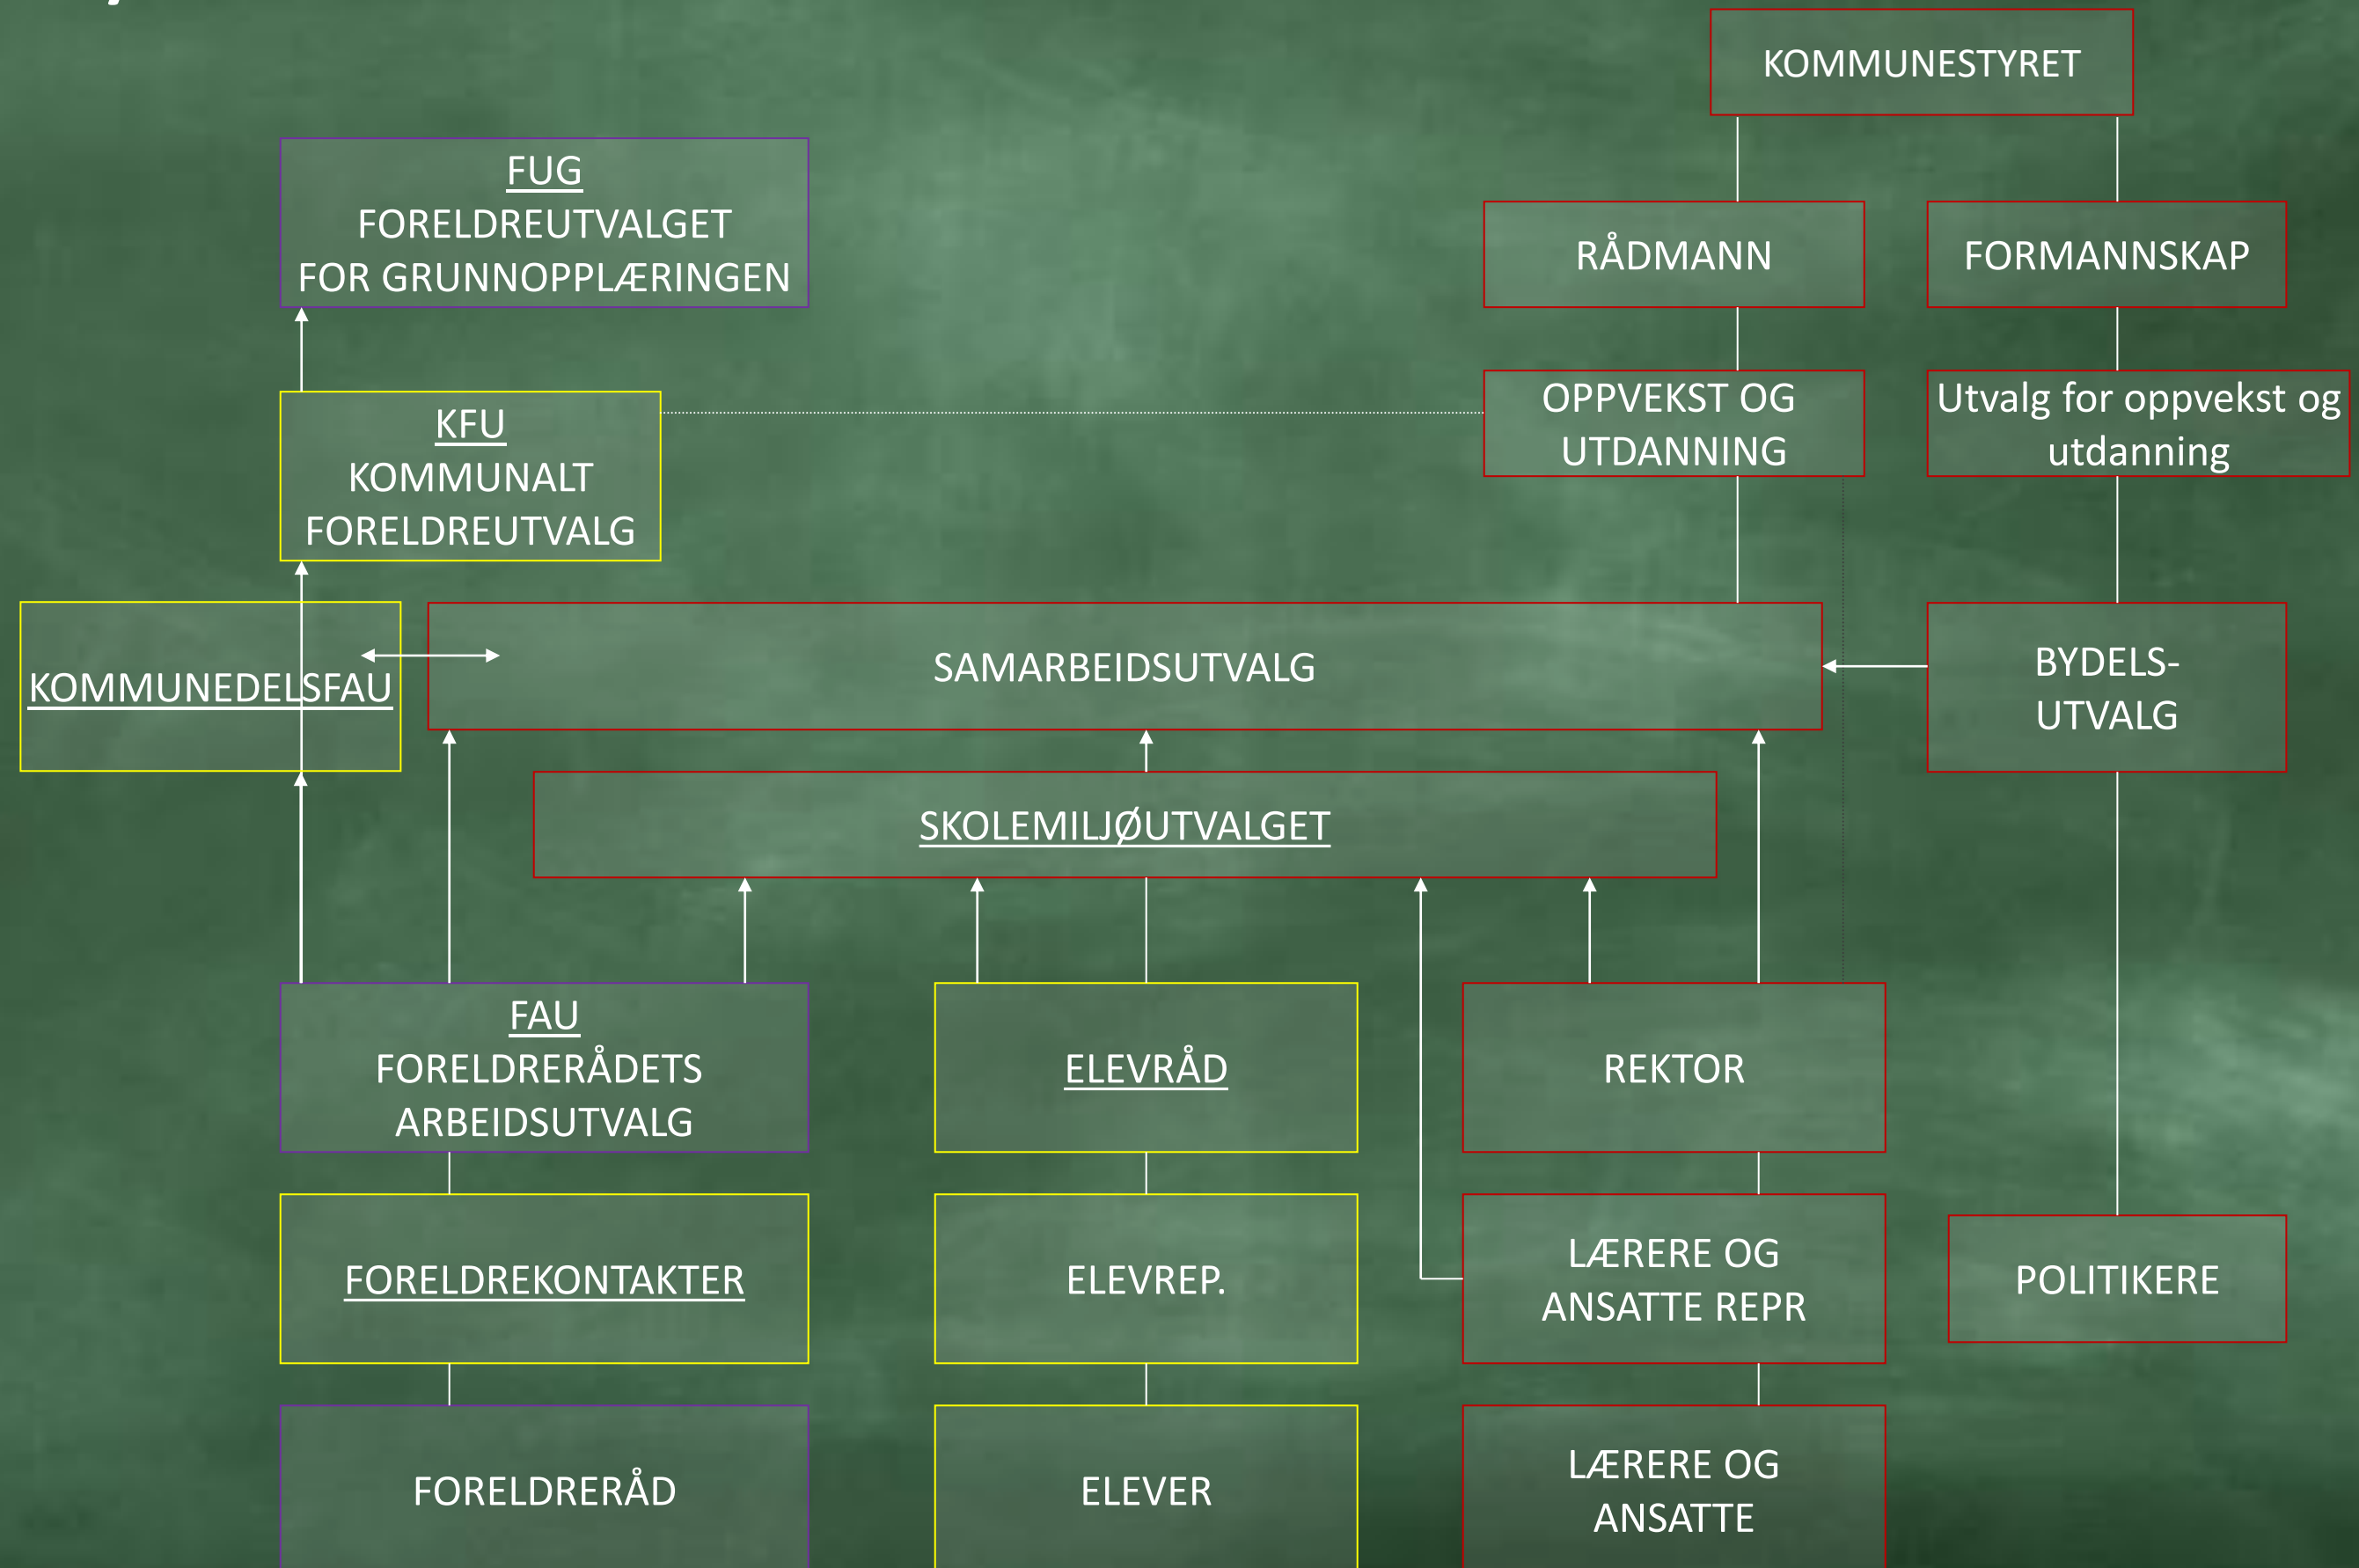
KOMMUNESTYRET

FUG
FORELDREUTVALGET
FOR GRUNNOPPLÆRINGEN

RÅDMANN

FORMANNSKAP

KFU
KOMMUNALT
FORELDREUTVALG

OPPVEKST OG
UTDANNING

Utvalg for oppvekst og utdanning

KOMMUNEDELSFAU

SAMARBEIDSUTVALG

BYDELS-
UTVALG

SKOLEMILJØUTVALGET

FAU
FORELDRERÅDETS
ARBEIDSUTVALG

ELEVRÅD

REKTOR

FORELDREKONTAKTER

ELEVREP.

LÆRERE OG
ANSATTE REPR

POLITIKERE

FORELDRERÅD

ELEVER

LÆRERE OG
ANSATTE